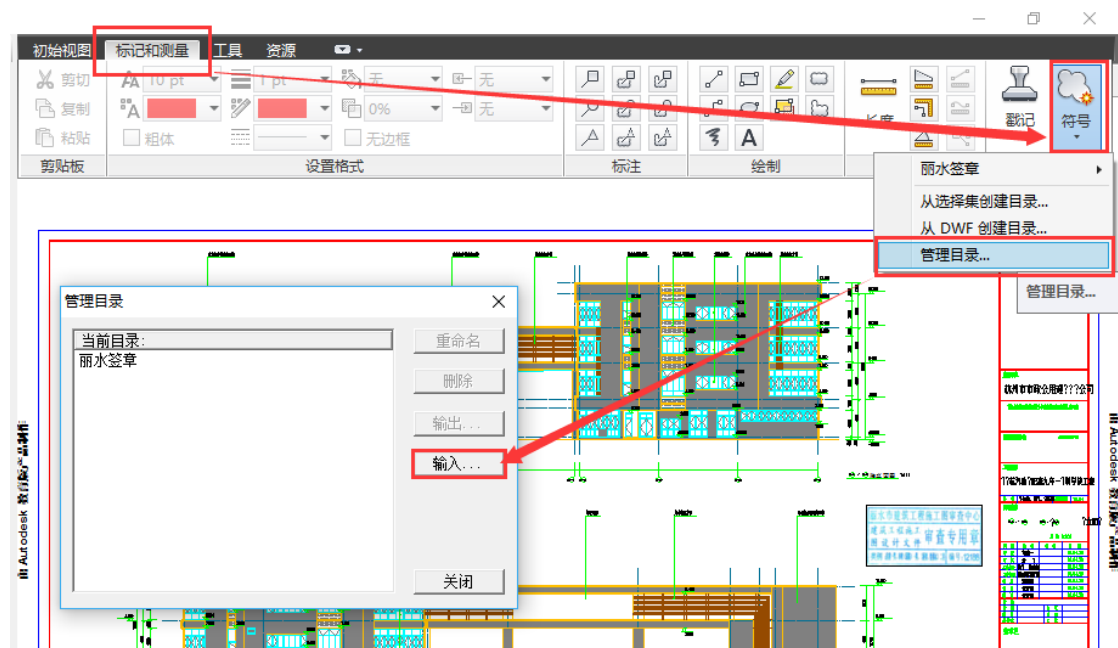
初始视图　标记和测量　工具　资源

剪切
复制
粘贴
剪贴板

10 pt
1 pt
无
无
0%
无
粗体
无边框
设置格式

标注

A
绘制

长度

戳记
符号

丽水签章
从选择集创建目录...
从 DWF 创建目录...
管理目录...

管理目录...

管理目录

当前目录:
丽水签章

重命名
删除
输出...
输入...
关闭

由 Autodesk 教育版产品制作

由 Autodesk 教育版产品制作

杭州市市政公用建设???公司

建筑工程施工图
施工设计文件
审查专用章